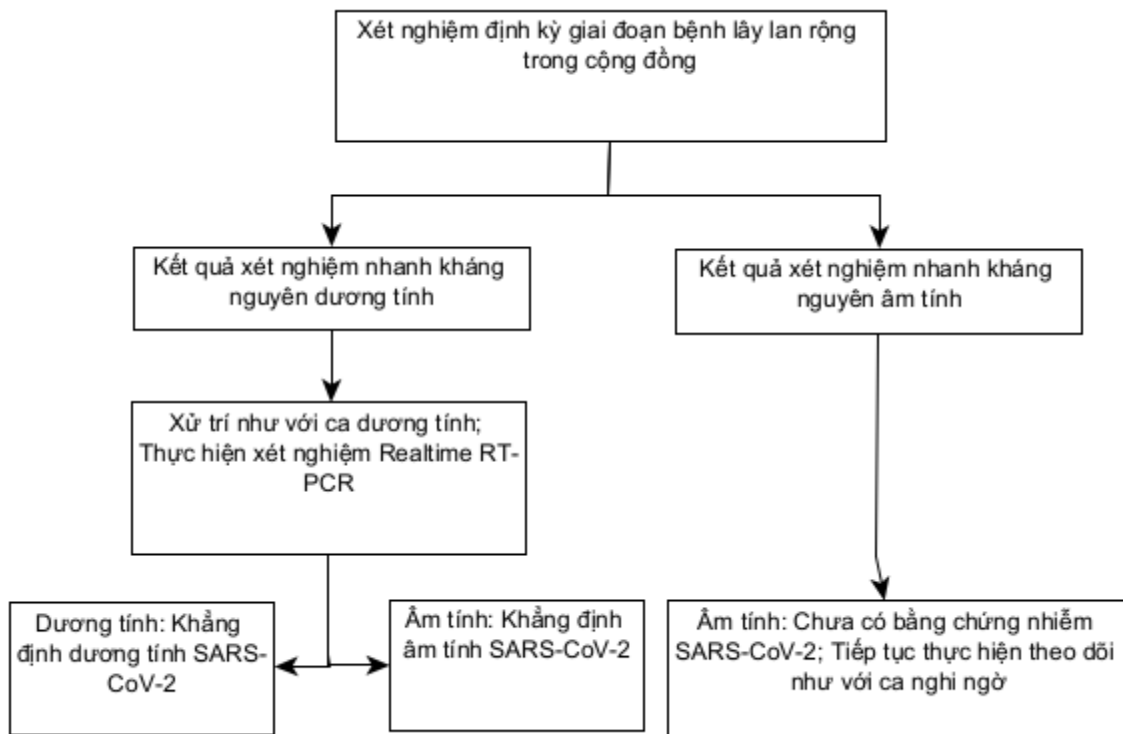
Xét nghiệm định kỳ giai đoạn bệnh lây lan rộng trong cộng đồng

Kết quả xét nghiệm nhanh kháng nguyên dương tính

Kết quả xét nghiệm nhanh kháng nguyên âm tính

Xử trí như với ca dương tính; Thực hiện xét nghiệm Realtime RT-PCR

Dương tính: Khẳng định dương tính SARS-CoV-2

Âm tính: Khẳng định âm tính SARS-CoV-2

Âm tính: Chưa có bằng chứng nhiễm SARS-CoV-2; Tiếp tục thực hiện theo dõi như với ca nghi ngờ